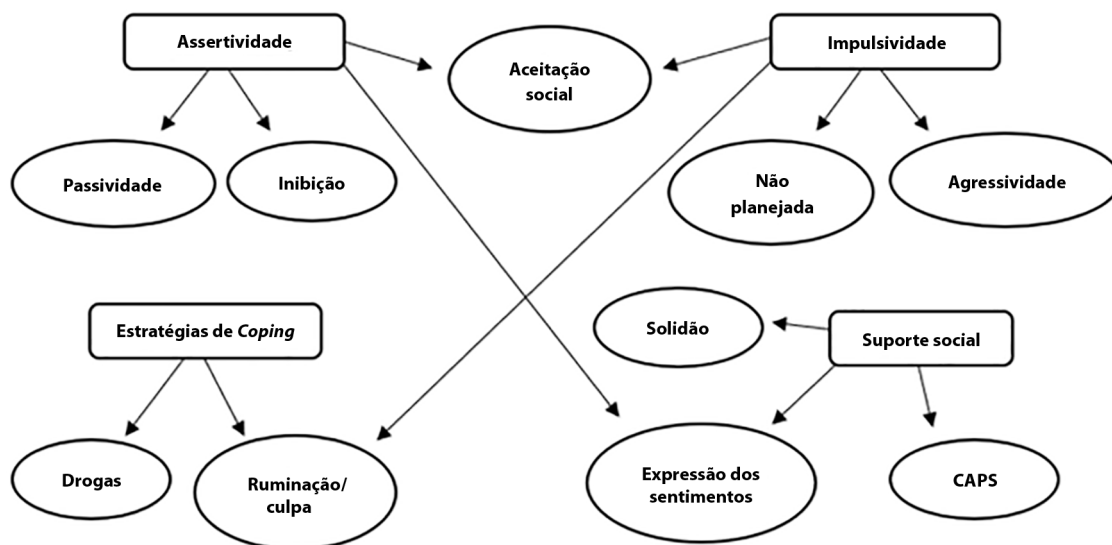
Assertividade

Aceitação social

Impulsividade

Passividade

Inibição

Não planejada

Agressividade

Estratégias de *Coping*

Solidão

Suporte social

Drogas

Ruminação/ culpa

Expressão dos sentimentos

CAPS